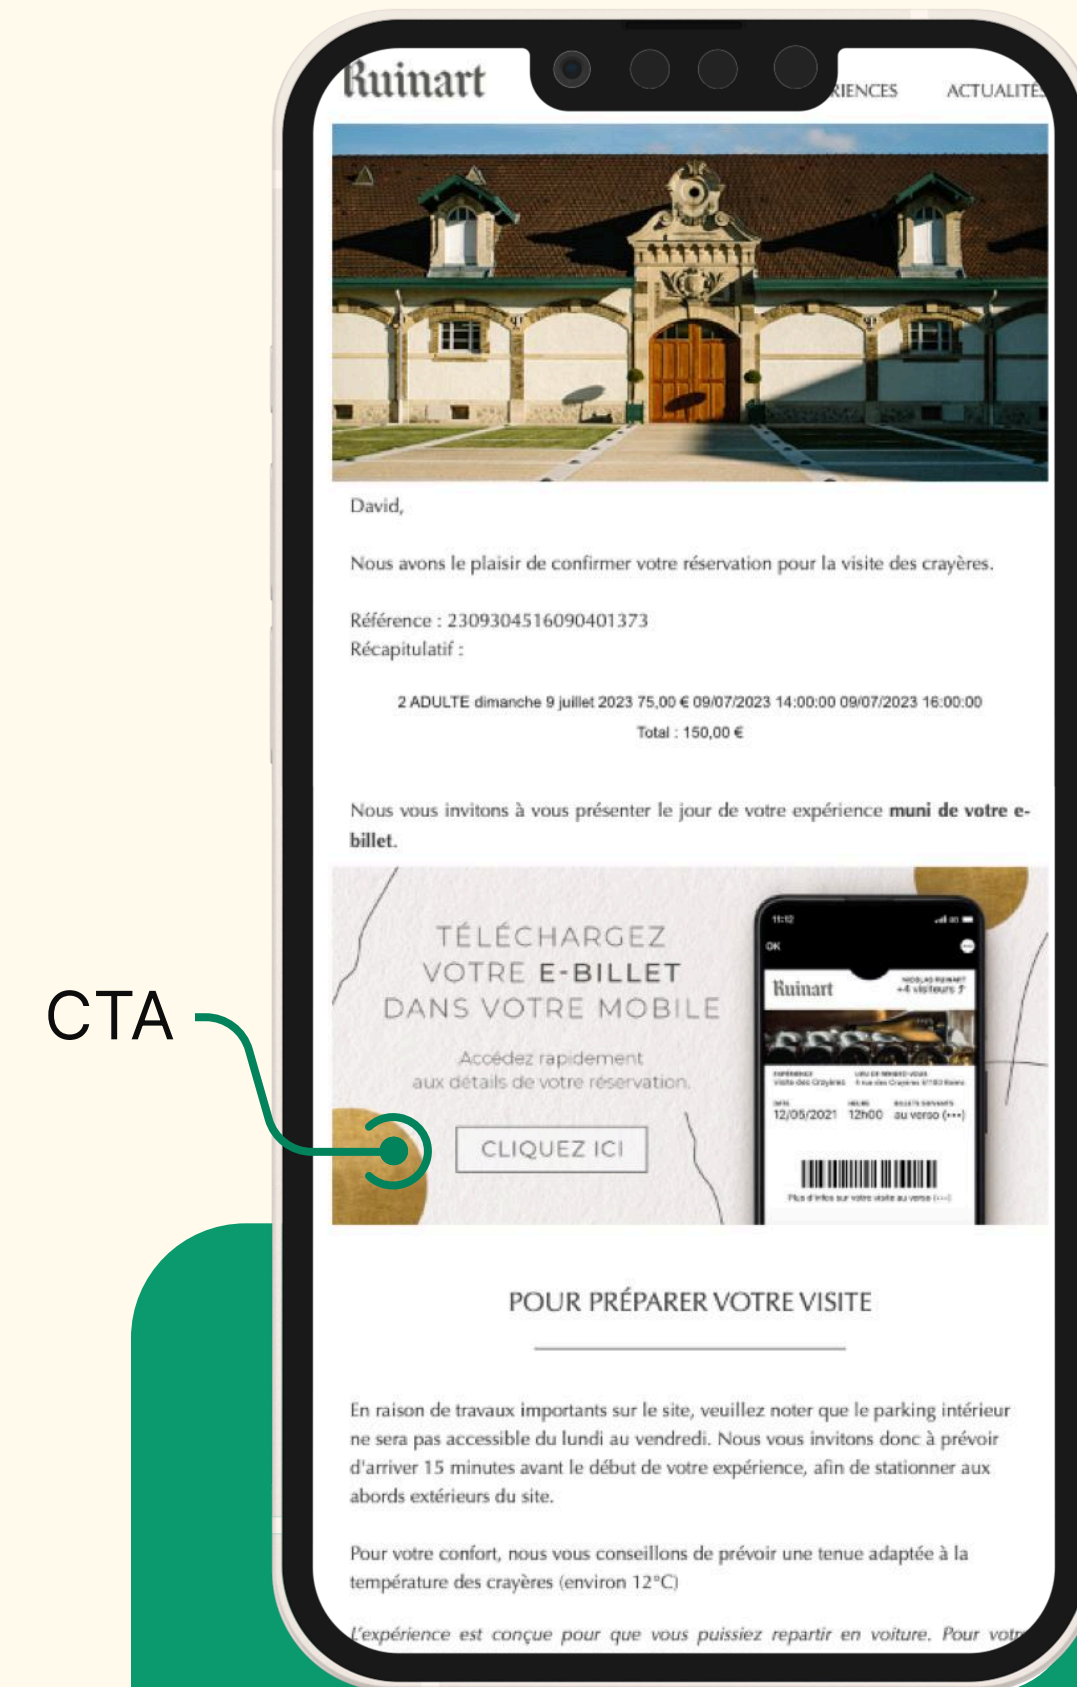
Ruinart

RIENCES ACTUALITÉ

David,

Nous avons le plaisir de confirmer votre réservation pour la visite des crayères.

Référence : 2309304516090401373
Récapitulatif :

2 ADULTE dimanche 9 juillet 2023 75,00 € 09/07/2023 14:00:00 09/07/2023 16:00:00
Total : 150,00 €

Nous vous invitons à vous présenter le jour de votre expérience **muni de votre e-billet**.

TÉLÉCHARGEZ VOTRE E-BILLET DANS VOTRE MOBILE

Accédez rapidement aux détails de votre réservation.

CLIQUEZ ICI

CTA

11:12
OK
Ruinart
+4 visiteurs
12/05/2021 12h00 au verso (•••)
Plus d'infos sur votre visite au verso (•••)

POUR PRÉPARER VOTRE VISITE

En raison de travaux importants sur le site, veuillez noter que le parking intérieur ne sera pas accessible du lundi au vendredi. Nous vous invitons donc à prévoir d'arriver 15 minutes avant le début de votre expérience, afin de stationner aux abords extérieurs du site.

Pour votre confort, nous vous conseillons de prévoir une tenue adaptée à la température des crayères (environ 12°C)

L'expérience est conçue pour que vous puissiez repartir en voiture. Pour vot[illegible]